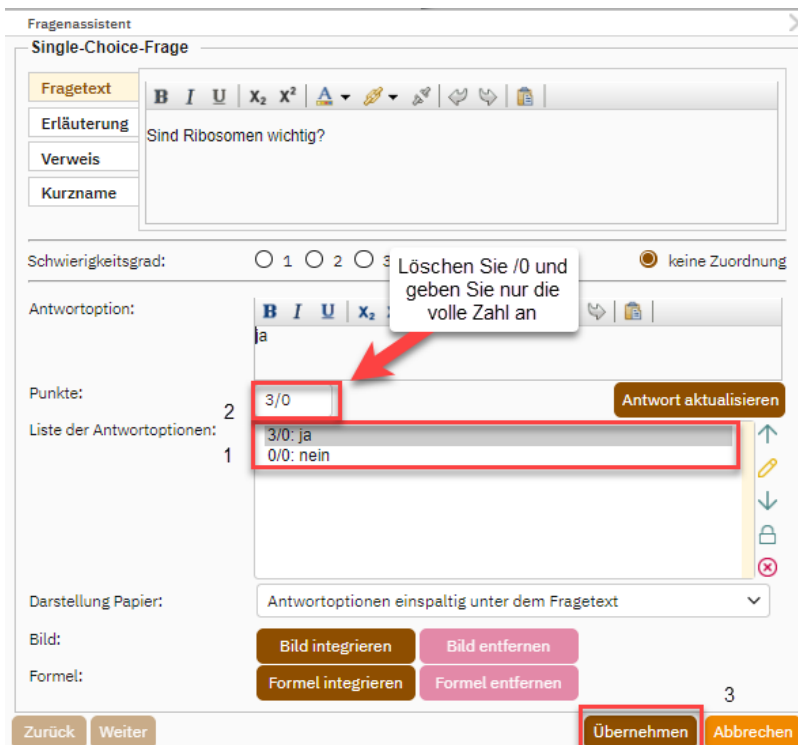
Fragenassistent

Single-Choice-Frage

Fragetext
Erläuterung
Verweis
Kurzname

B I U $X_2$ $X^2$ A

Sind Ribosomen wichtig?

Schwierigkeitsgrad: 1 2 3 keine Zuordnung

Löschen Sie /0 und geben Sie nur die volle Zahl an

Antwortoption:

B I U $X_2$

ja

Punkte: 3/0

2

Antwort aktualisieren

Liste der Antwortoptionen:

1

3/0: ja
0/0: nein

Darstellung Papier: Antwortoptionen einspaltig unter dem Fragetext

Bild: Bild integrieren Bild entfernen

Formel: Formel integrieren Formel entfernen

3

Zurück Weiter Übernehmen Abbrechen